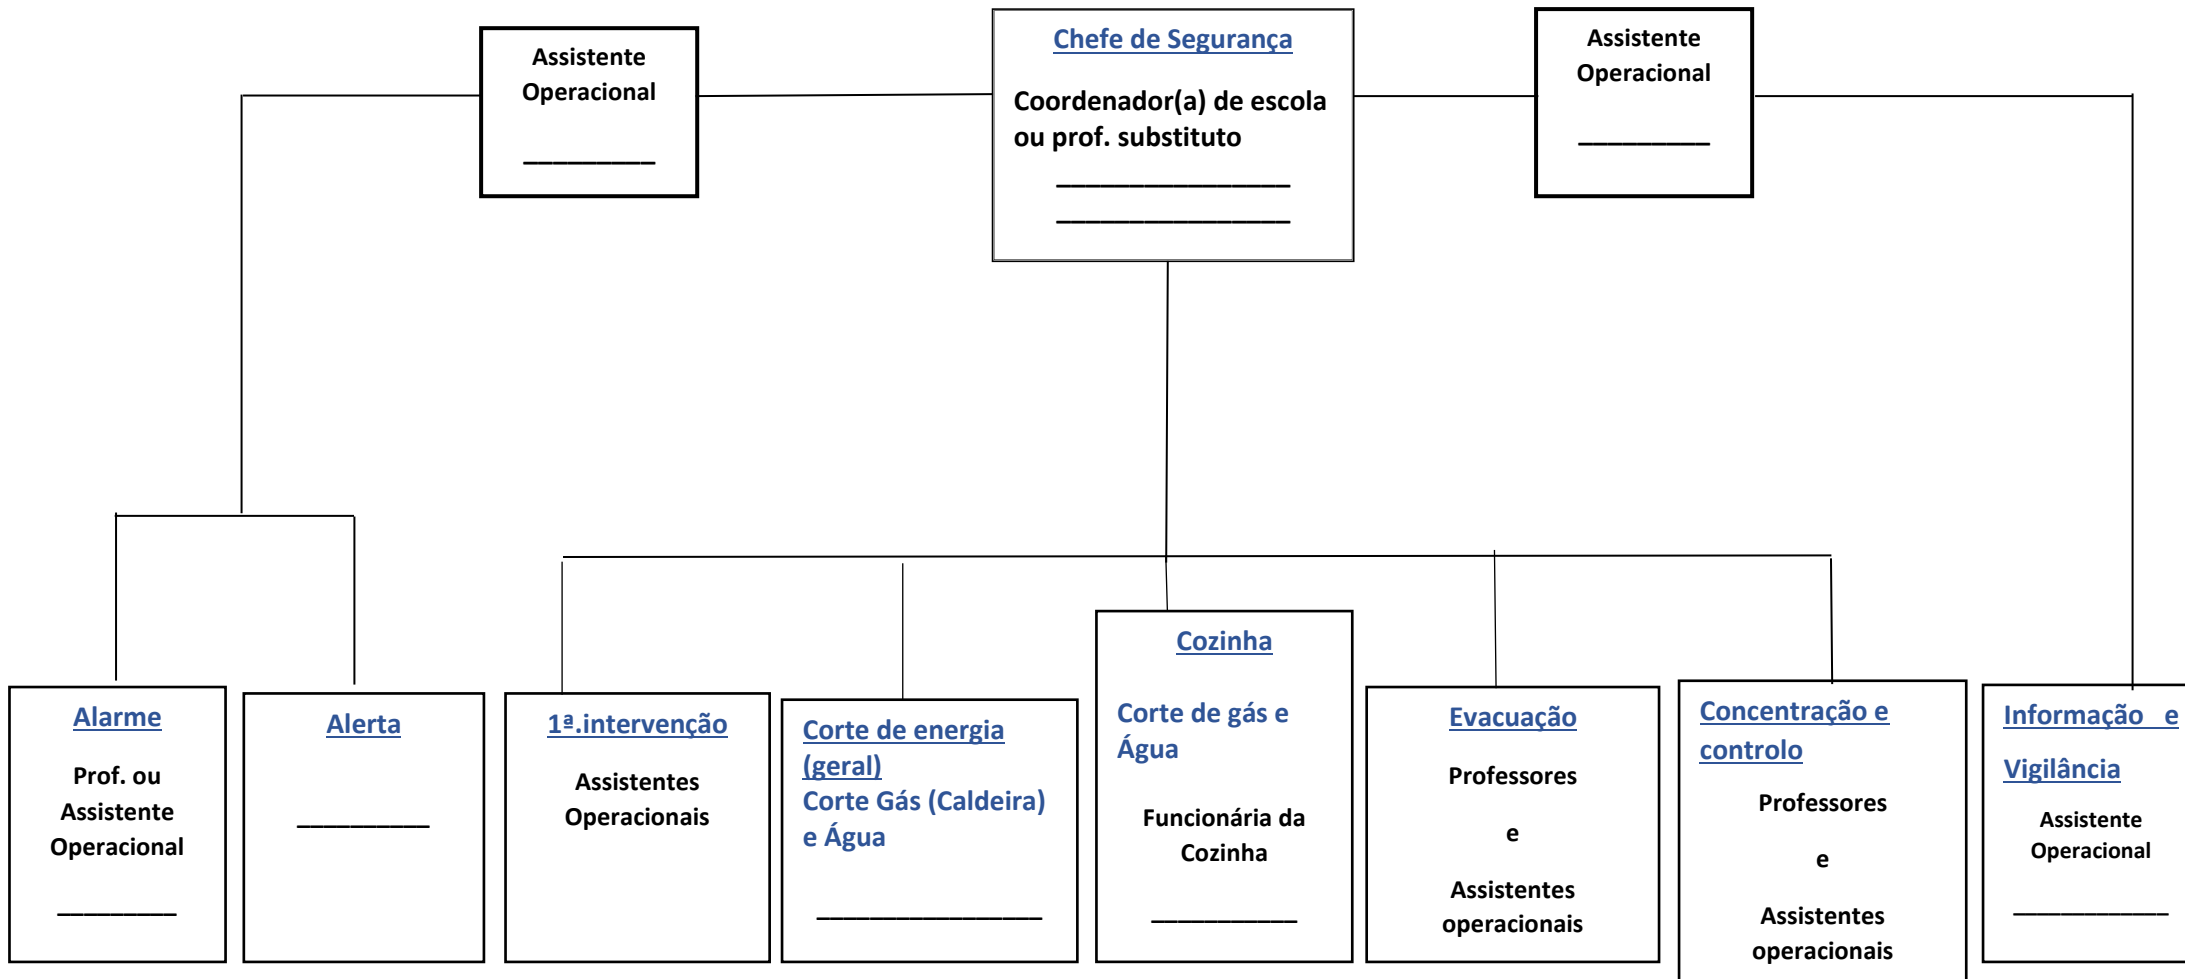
Assistente Operacional

__________

Chefe de Segurança

Coordenador(a) de escola ou prof. substituto

__________________
__________________

Assistente Operacional

__________

Alarme

Prof. ou Assistente Operacional

_________

Alerta

__________

1ª.intervenção

Assistentes Operacionais

Corte de energia (geral)
Corte Gás (Caldeira) e Água

_________________

Cozinha

Corte de gás e Água

Funcionária da Cozinha

___________

Evacuação

Professores

e

Assistentes operacionais

Concentração e controlo

Professores

e

Assistentes operacionais

Informação e Vigilância

Assistente Operacional

____________